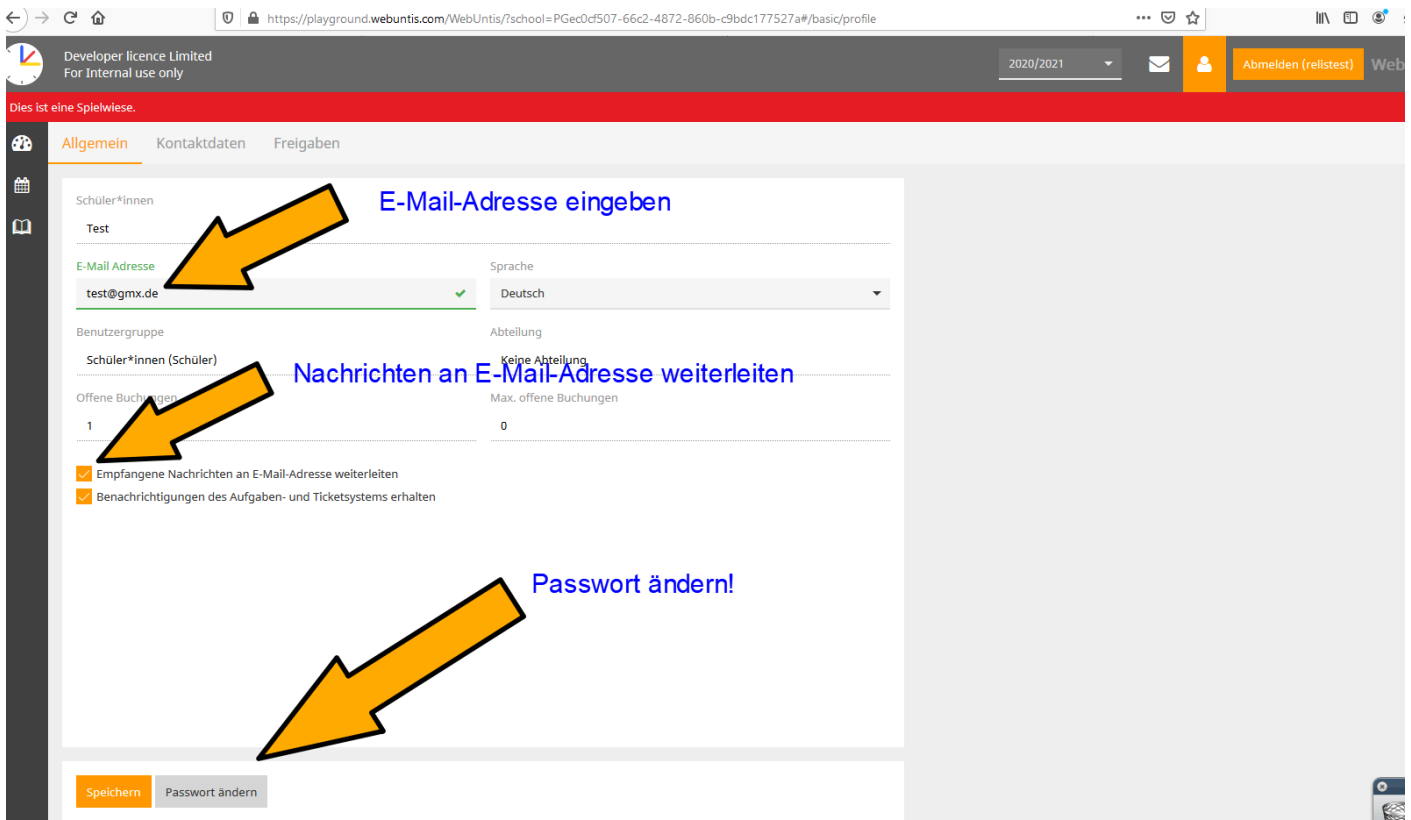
https://playground.webuntis.com/WebUntis/?school=PGec0cf507-66c2-4872-860b-c9bdc177527a#/basic/profile

Developer licence Limited
For Internal use only

2020/2021

Abmelden (relistest)

Web

Dies ist eine Spielwiese.

Allgemein Kontaktdaten Freigaben

E-Mail-Adresse eingeben

Schüler*innen
Test

E-Mail Adresse
test@gmx.de

Sprache
Deutsch

Benutzergruppe
Schüler*innen (Schüler)

Abteilung
Keine Abteilung

Nachrichten an E-Mail-Adresse weiterleiten

Offene Buchungen
1

Max. offene Buchungen
0

Empfangene Nachrichten an E-Mail-Adresse weiterleiten
Benachrichtigungen des Aufgaben- und Ticketsystems erhalten

Passwort ändern!

Speichern Passwort ändern